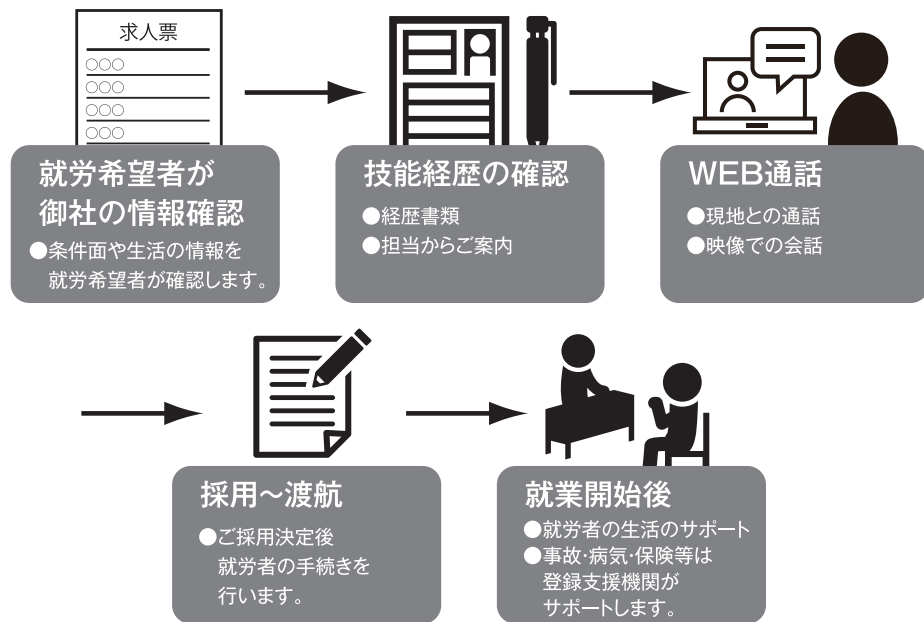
求人票
○○○
○○○
○○○
○○○

就労希望者が
御社の情報確認
●条件面や生活の情報を就労希望者が確認します。

技能経歴の確認
●経歴書類
●担当からご案内

WEB通話
●現地との通話
●映像での会話

採用〜渡航
●ご採用決定後就労者の手続きを行います。

就業開始後
●就労者の生活のサポート
●事故·病気·保険等は登録支援機関がサポートします。